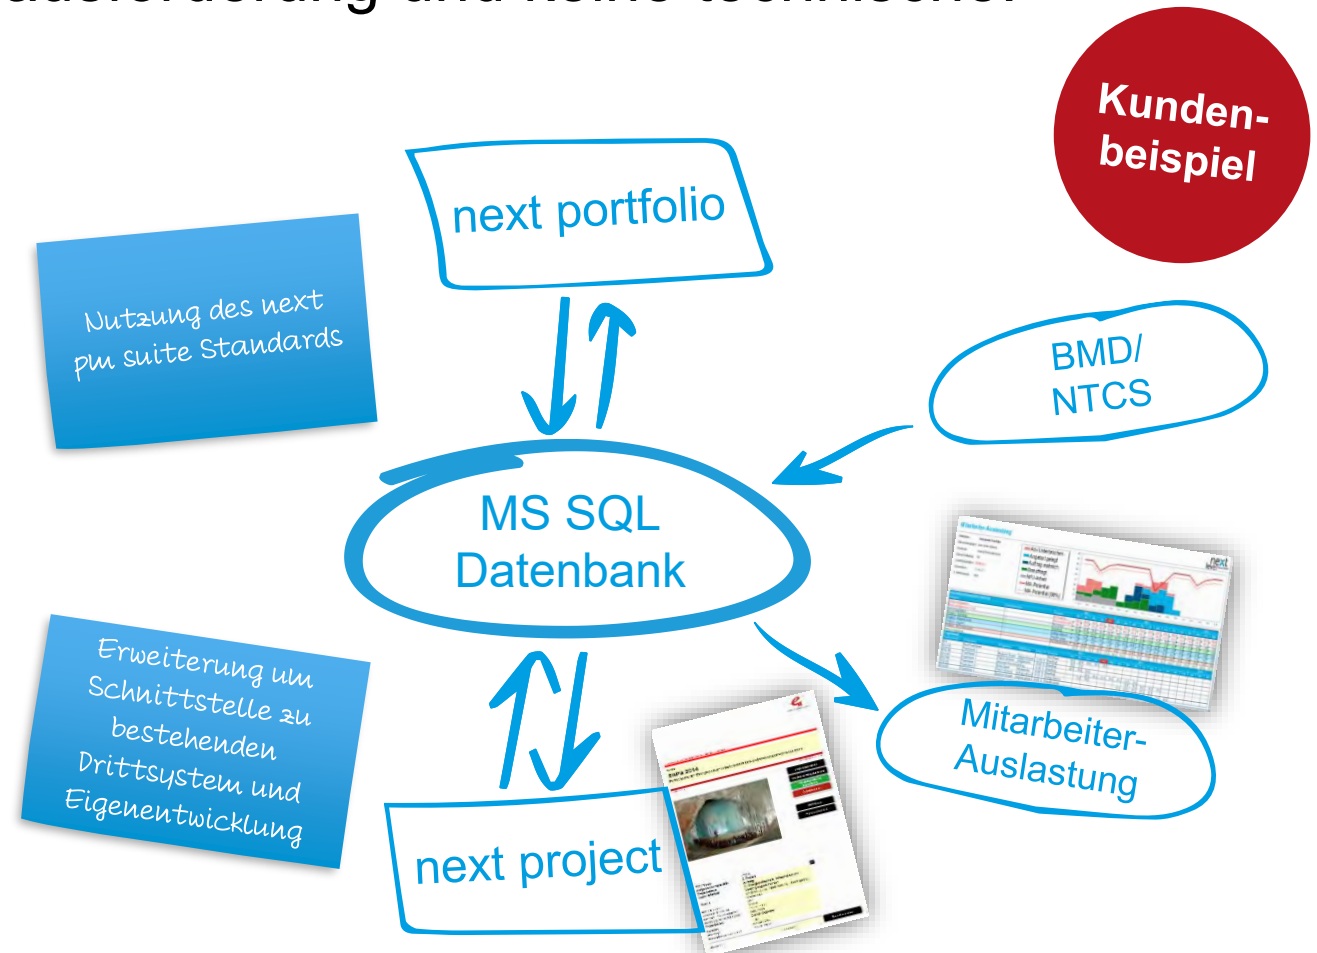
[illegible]

Kunden-
beispiel

next portfolio

Nutzung des next pm suite Standards

BMD/
NTCS

MS SQL
Datenbank

Erweiterung um Schnittstelle zu bestehenden Drittsystem und Eigenentwicklung

Mitarbeiter-
Auslastung

next project